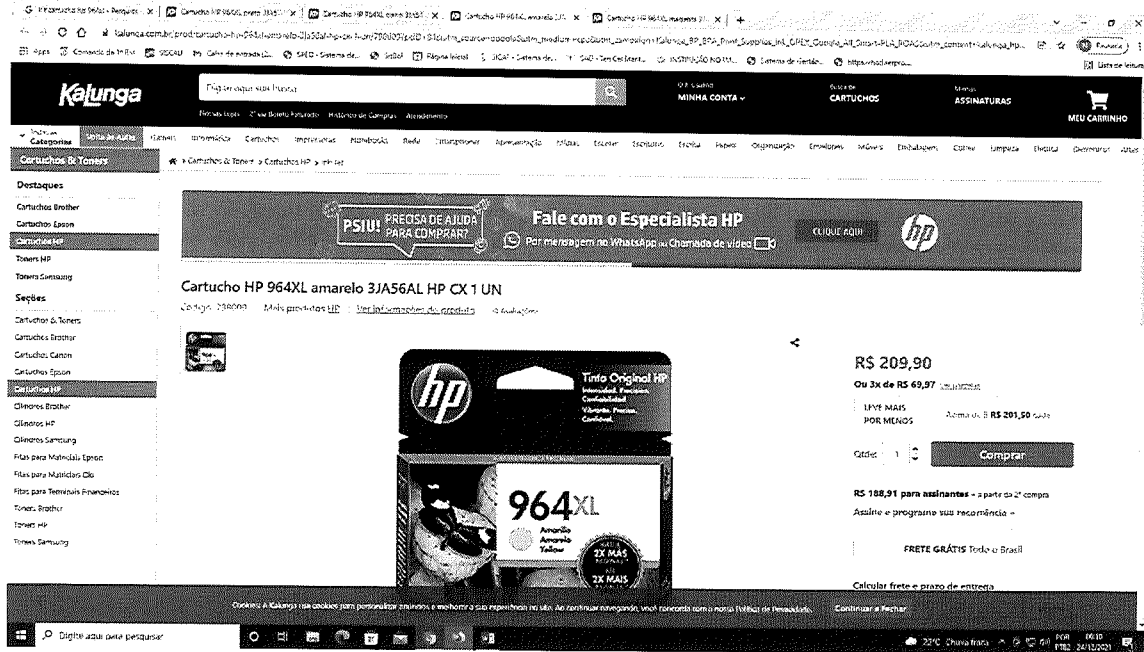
Kalunga

Digite aqui sua busca

MINHA CONTA

CARTUCHOS

ASSINATURAS

MEU CARRINHO

Categorias

Cartuchos & Toners

Destaques

Cartuchos Brother

Cartuchos Epson

Cartuchos HP

Toners HP

Toners Samsung

Seções

Cartuchos & Toners

Cartuchos Brother

Cartuchos Canon

Cartuchos Epson

Cartuchos HP

Cilindros Brother

Cilindros HP

Cilindros Samsung

Fitas para Matriciais Epson

Fitas para Matriciais Oki

Fitas para Terminais Financeiros

Toners Brother

Toners HP

Toners Samsung

PSIU! PRECISA DE AJUDA PARA COMPRAR?

Fale com o Especialista HP

Por mensagem no WhatsApp ou Chamada de vídeo

CLIQUE AQUI

Cartucho HP 964XL amarelo 3JA56AL HP CX 1 UN

Mais produtos HP | Ver informações do produto

Tinta Original HP

964XL

Amarelo
Amarelo
Yellow

2X MAIS

R$ 209,90

Ou 3x de R$ 69,97

LEVE MAIS POR MENOS

R$ 201,50

Qtde: 1

Comprar

R$ 188,91 para assinantes

Assine e programe sua recorrência

FRETE GRÁTIS Todo o Brasil

Calcular frete e prazo de entrega

Continuar e Fechar

Digite aqui para pesquisar

22°C Chuva fraca

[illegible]